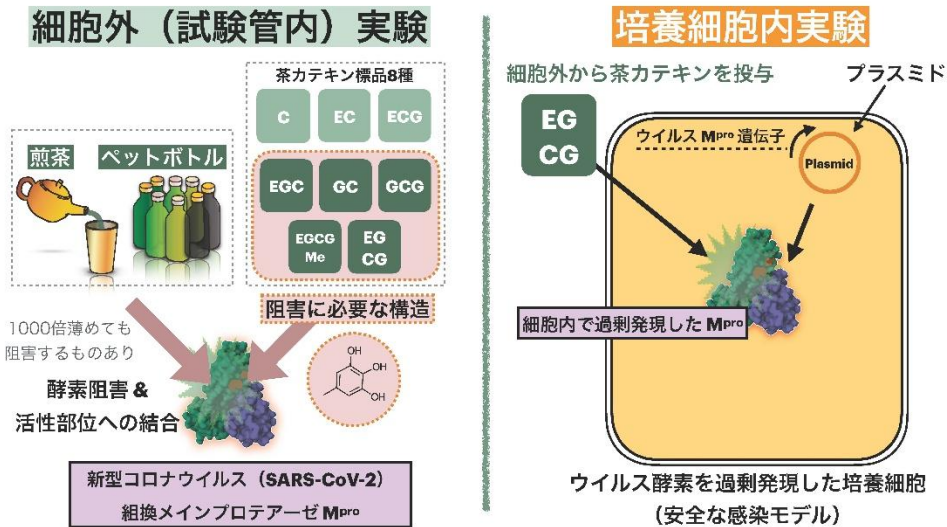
細胞外（試験管内）実験

茶カテキン標品8種

C

EC

ECG

煎茶

ペットボトル

EGC

GC

GCG

EGCG Me

EG CG

阻害に必要な構造

1000倍薄めても阻害するものあり

OH

OH

OH

酵素阻害＆活性部位への結合

新型コロナウイルス（SARS-CoV-2）組換メインプロテアーゼ$M^{pro}$

培養細胞内実験

細胞外から茶カテキンを投与

プラスミド

EG CG

ウイルス$M^{pro}$遺伝子

Plasmid

細胞内で過剰発現した$M^{pro}$

ウイルス酵素を過剰発現した培養細胞（安全な感染モデル）